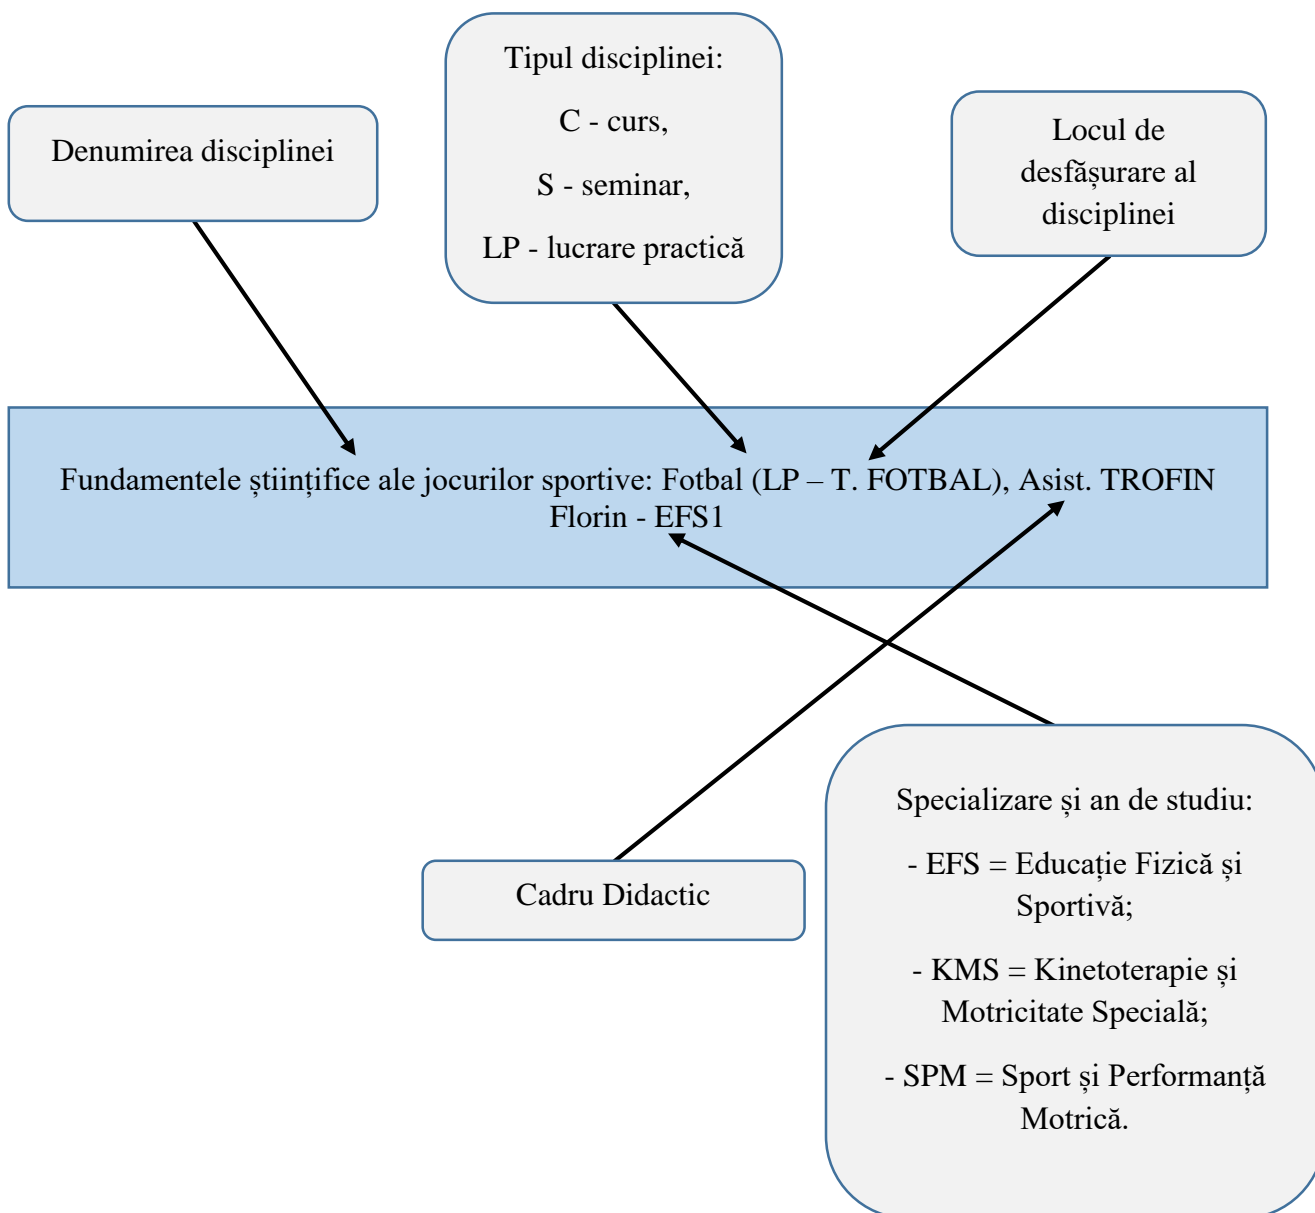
Denumirea disciplinei

Tipul disciplinei:

C - curs,

S - seminar,

LP - lucrare practică

Locul de desfășurare al disciplinei

Fundamentele științifice ale jocurilor sportive: Fotbal (LP – T. FOTBAL), Asist. TROFIN Florin - EFS1

Cadru Didactic

Specializare și an de studiu:

- EFS = Educație Fizică și Sportivă;

- KMS = Kinetoterapie și Motricitate Specială;

- SPM = Sport și Performanță Motrică.